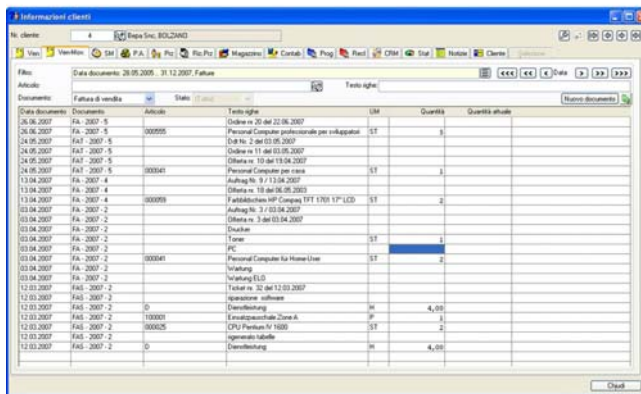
Informazioni clienti

Nr. cliente: 4 Bepa Snc, BOLZANO

Vari | Ven-Mov | SM | P.A. | Pcz | Ric.Pcz | Magazzino | Contab | Prog | Recl | CRM | Stat | Notizie | Cliente | Selezione

Filtro: Data documento: 28.05.2005 .. 31.12.2007, Fatture
Articolo: Testo righe:
Documento: Fattura di vendita Stato: (Tutti)
Data
Nuovo documento

| Data documento | Documento | Articolo | Testo righe | UM | Quantità | Quantità attuale |
|---|---|---|---|---|---|---|
| 26.06.2007 | FA - 2007 - 5 | | Ordine nr. 20 del 22.06.2007 | | | |
| 26.06.2007 | FA - 2007 - 5 | 000555 | Personal Computer professionale per sviluppatori | ST | 5 | |
| 24.05.2007 | FAT - 2007 - 5 | | Ddt Nr. 2 del 03.05.2007 | | | |
| 24.05.2007 | FAT - 2007 - 5 | | Ordine nr. 11 del 03.05.2007 | | | |
| 24.05.2007 | FAT - 2007 - 5 | | Offerta nr. 10 del 19.04.2007 | | | |
| 24.05.2007 | FAT - 2007 - 5 | 000041 | Personal Computer per casa | ST | 1 | |
| 13.04.2007 | FAT - 2007 - 4 | | Auftrag Nr. 9 / 13.04.2007 | | | |
| 13.04.2007 | FAT - 2007 - 4 | | Offerta nr. 18 del 06.05.2003 | | | |
| 13.04.2007 | FAT - 2007 - 4 | 000059 | Farbbildschirm HP Compaq TFT 1701 17" LCD | ST | 2 | |
| 03.04.2007 | FA - 2007 - 2 | | Auftrag Nr. 3 / 03.04.2007 | | | |
| 03.04.2007 | FA - 2007 - 2 | | Offerta nr. 3 del 03.04.2007 | | | |
| 03.04.2007 | FA - 2007 - 2 | | Drucker | | | |
| 03.04.2007 | FA - 2007 - 2 | | Toner | ST | 1 | |
| 03.04.2007 | FA - 2007 - 2 | | PC | | | |
| 03.04.2007 | FA - 2007 - 2 | 000041 | Personal Computer für Home-User | ST | 2 | |
| 03.04.2007 | FA - 2007 - 2 | | Wartung | | | |
| 03.04.2007 | FA - 2007 - 2 | | Wartung ELO | | | |
| 12.03.2007 | FAS - 2007 - 2 | | Ticket nr. 32 del 12.03.2007 | | | |
| 12.03.2007 | FAS - 2007 - 2 | | riparazione software | | | |
| 12.03.2007 | FAS - 2007 - 2 | D | Dienstleistung | H | 4,00 | |
| 12.03.2007 | FAS - 2007 - 2 | 100001 | Einsatzpauschale Zone A | P | 1 | |
| 12.03.2007 | FAS - 2007 - 2 | 000025 | CPU Pentium IV 1600 | ST | 2 | |
| 12.03.2007 | FAS - 2007 - 2 | | rigenerato tabelle | | | |
| 12.03.2007 | FAS - 2007 - 2 | D | Dienstleistung | H | 4,00 | |

Chiudi